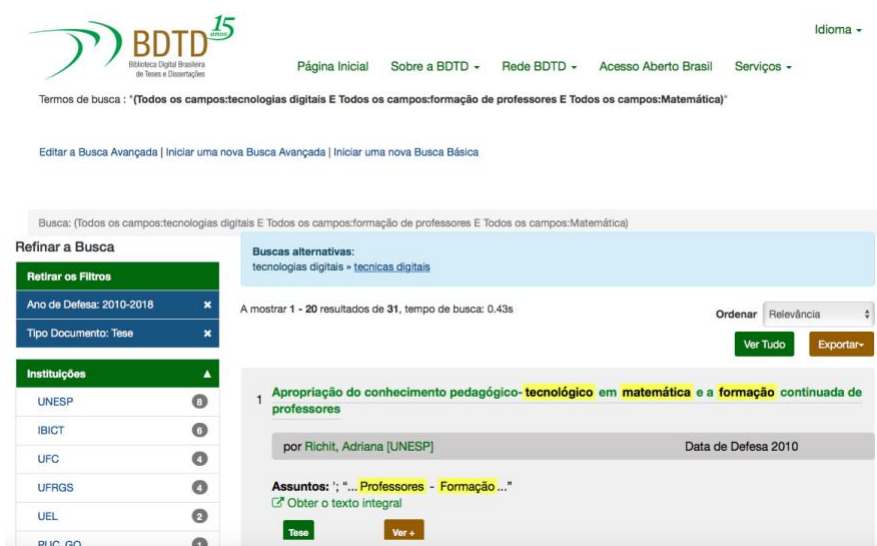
BDTD 15 anos
Biblioteca Digital Brasileira de Teses e Dissertações

Idioma ▾

Página Inicial   Sobre a BDTD ▾   Rede BDTD ▾   Acesso Aberto Brasil   Serviços ▾

Termos de busca : "(Todos os campos:tecnologias digitais E Todos os campos:formação de professores E Todos os campos:Matemática)"

Editar a Busca Avançada | Iniciar uma nova Busca Avançada | Iniciar uma nova Busca Básica

Busca: (Todos os campos:tecnologias digitais E Todos os campos:formação de professores E Todos os campos:Matemática)

Refinar a Busca

Retirar os Filtros
Ano de Defesa: 2010-2018 ✕
Tipo Documento: Tese ✕

Instituições ▲
UNESP 8
IBICT 6
UFC 4
UFRGS 4
UEL 2
PUC_GO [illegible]

Buscas alternativas:
tecnologias digitais » tecnicas digitais

A mostrar 1 - 20 resultados de 31, tempo de busca: 0.43s

Ordenar Relevância

Ver Tudo   Exportar ▾

1 Apropriação do conhecimento pedagógico-tecnológico em matemática e a formação continuada de professores

por Richit, Adriana [UNESP]   Data de Defesa 2010

Assuntos: '; "... Professores - Formação ..."
Obter o texto integral

Tese   Ver +